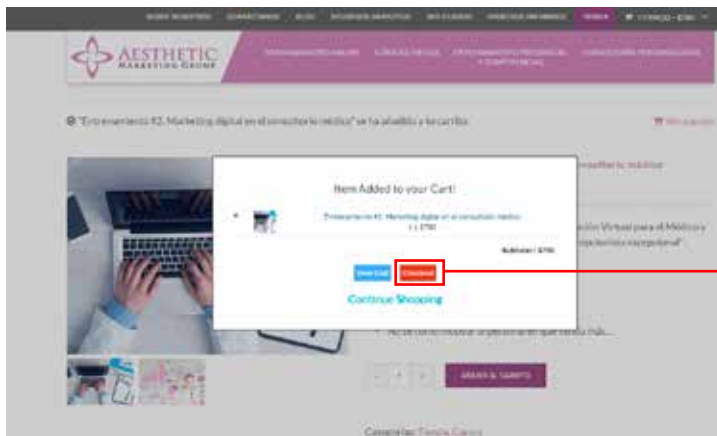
AESTHETIC
MARKETING GROUP

"Entrenamiento #2. Marketing digital en el consultorio médico" se ha añadido a tu carrito.

Item Added to your Cart!

Entrenamiento #2. Marketing digital en el consultorio médico
1 x $790

Subtotal : $790

View Cart
Checkout

Continue Shopping

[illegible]

AÑADIR AL CARRITO

Categorías: Tienda, Cursos